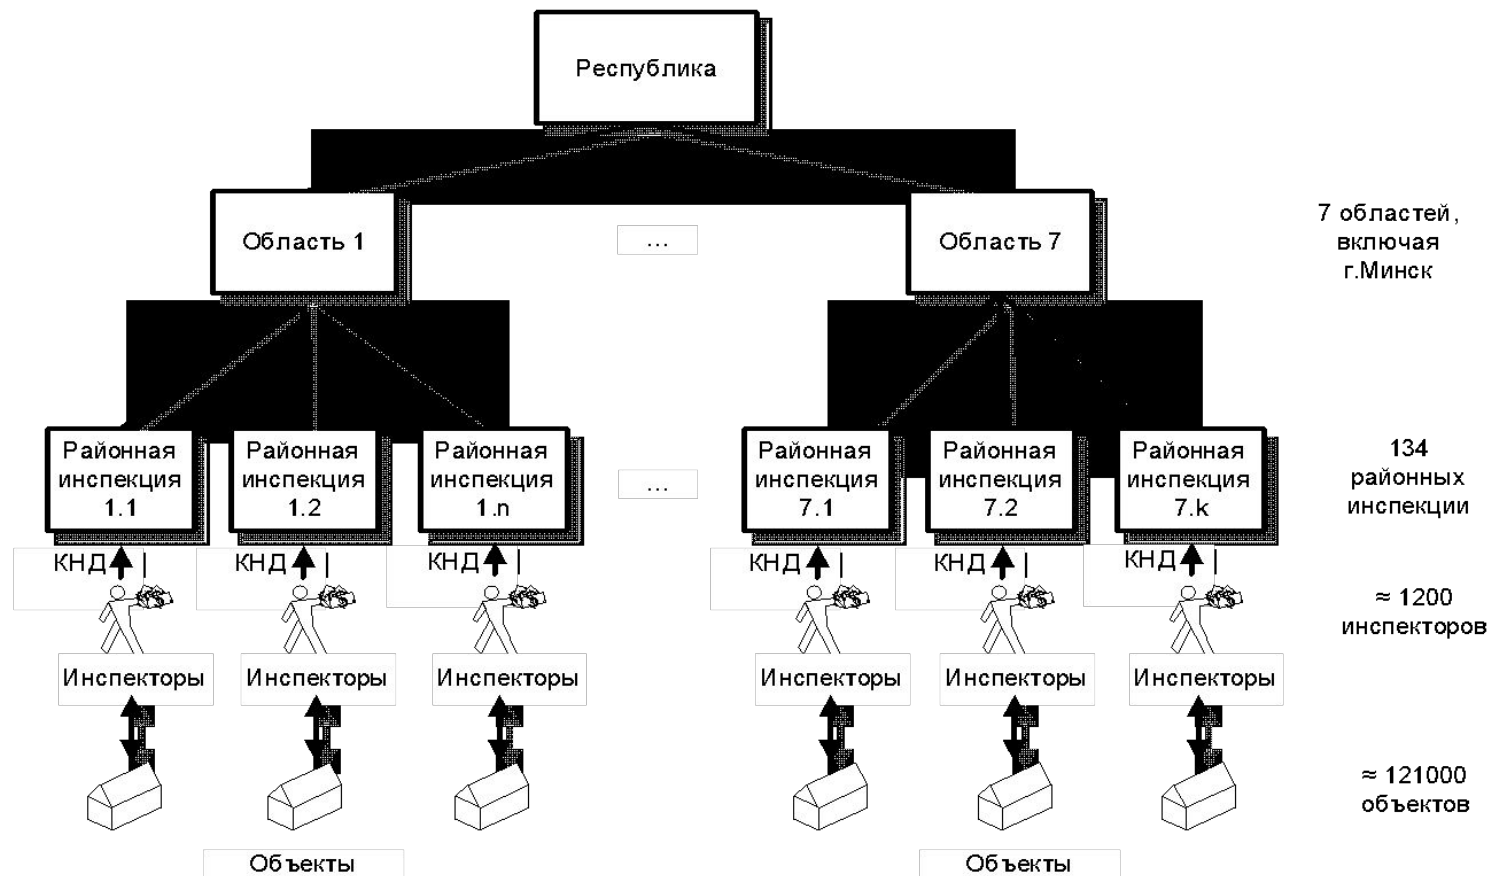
Республика

Область 1

...

Область 7

7 областей, включая г.Минск

Районная инспекция 1.1

Районная инспекция 1.2

Районная инспекция 1.n

...

Районная инспекция 7.1

Районная инспекция 7.2

Районная инспекция 7.k

134 районных инспекции

КНД

КНД

КНД

КНД

КНД

КНД

≈ 1200 инспекторов

Инспекторы

Инспекторы

Инспекторы

Инспекторы

Инспекторы

Инспекторы

≈ 121000 объектов

Объекты

Объекты